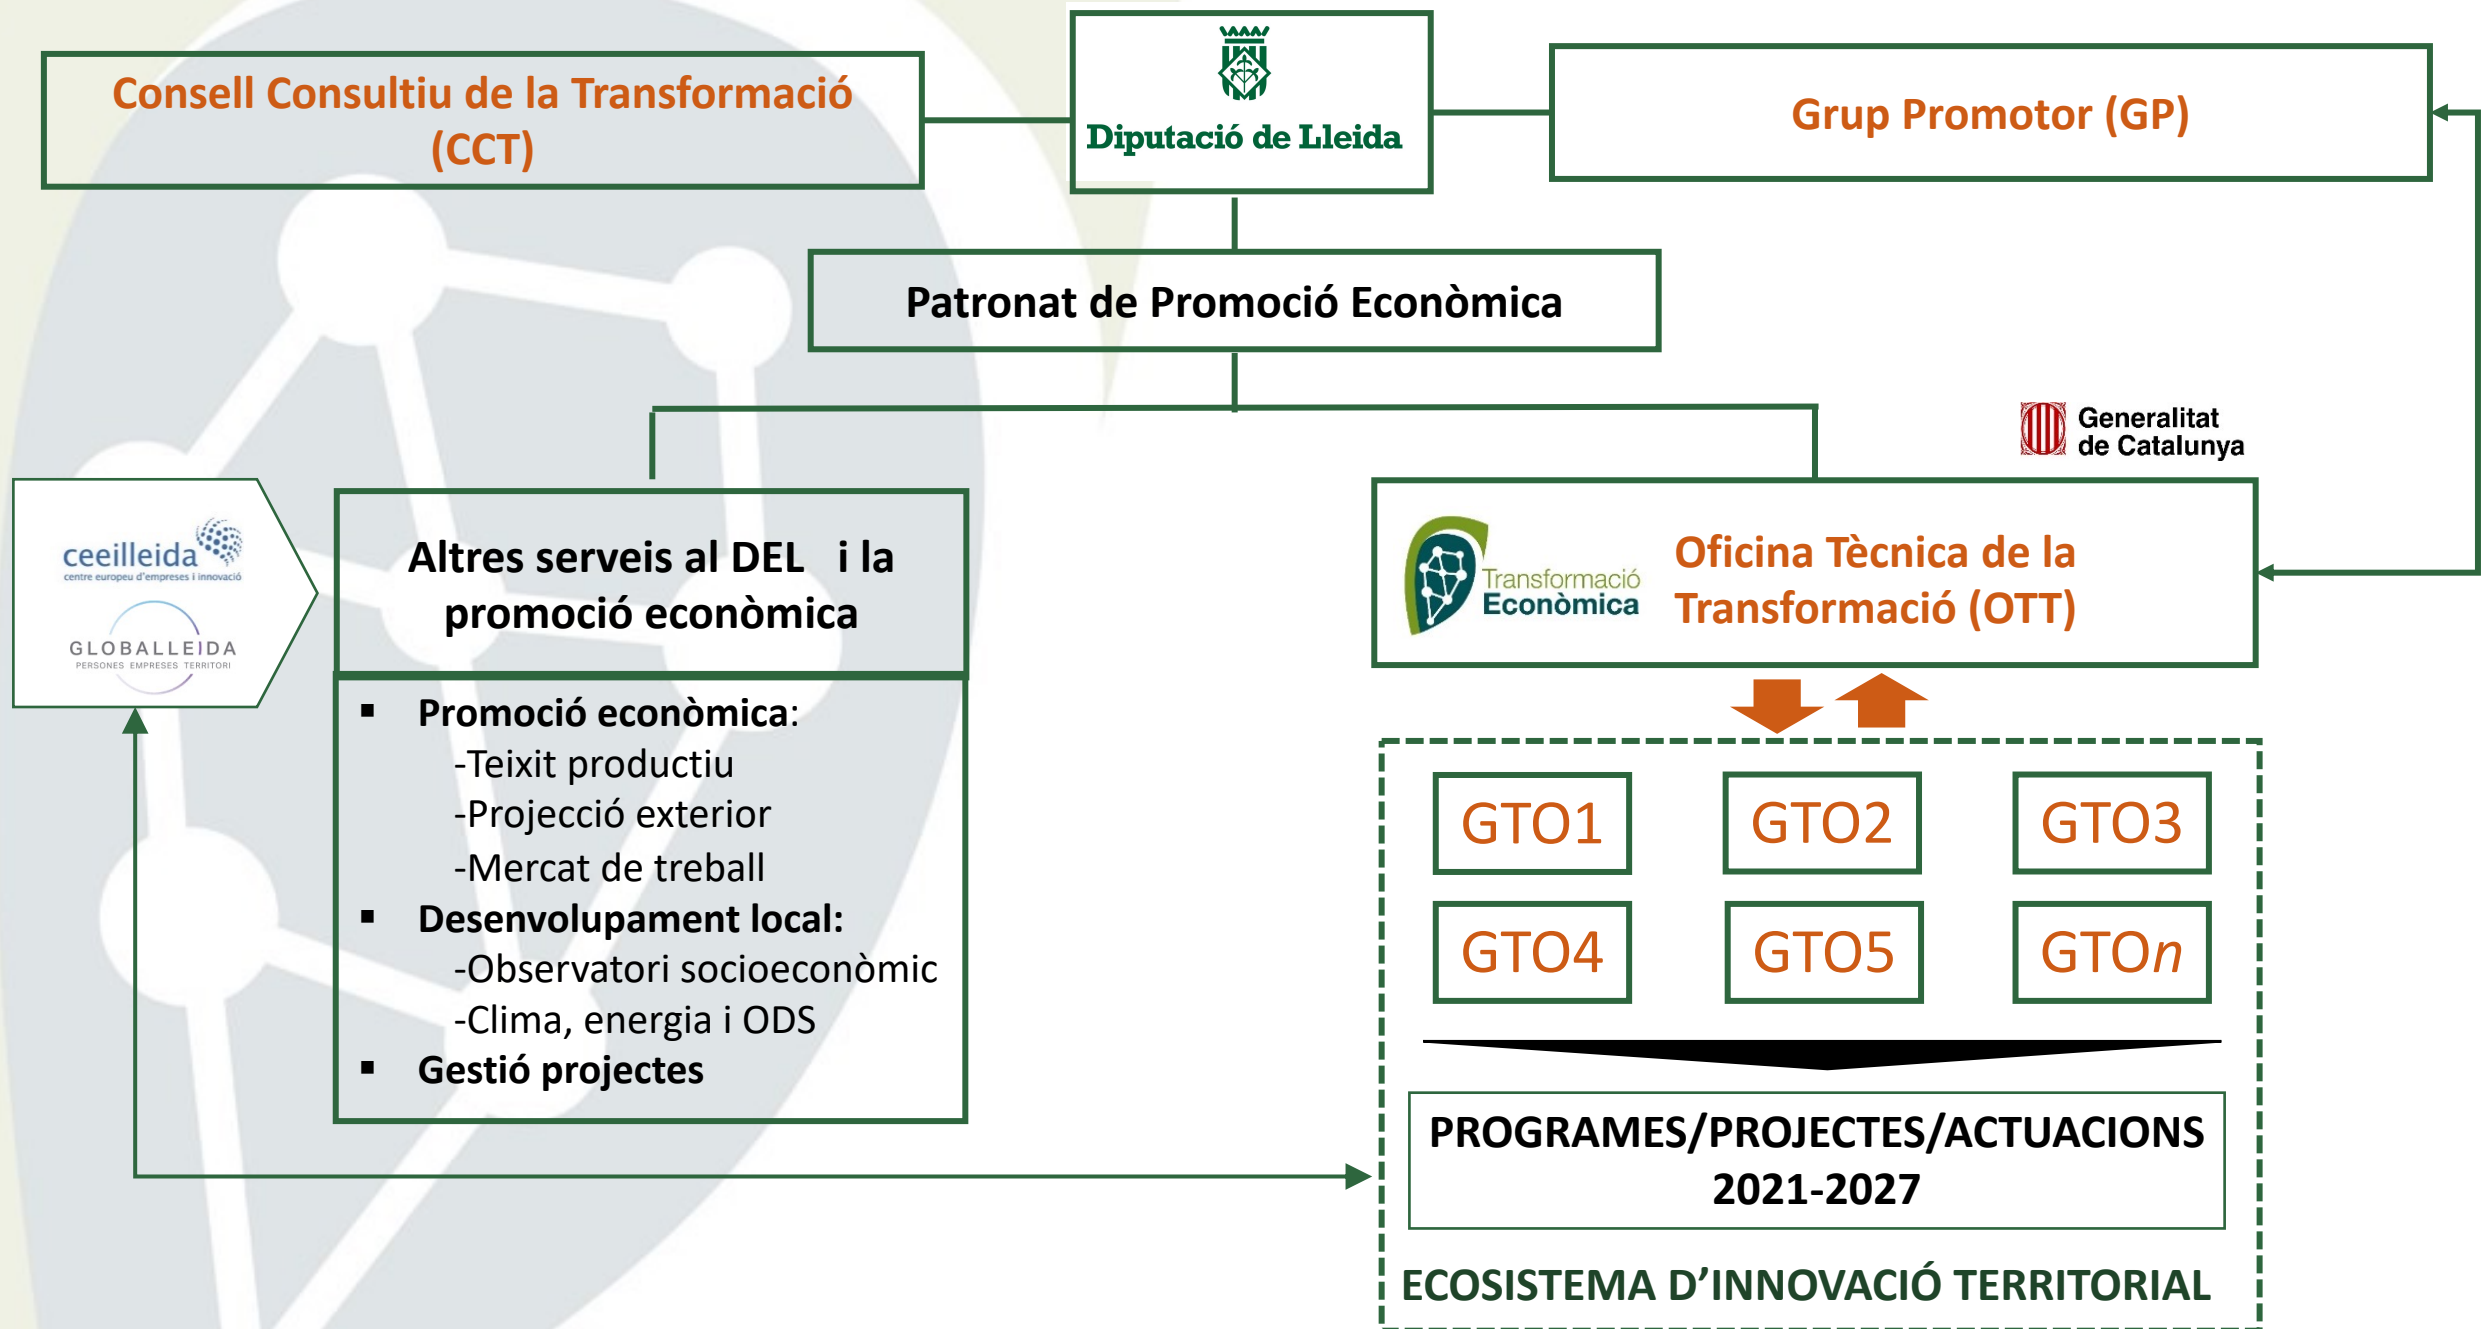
Consell Consultiu de la Transformació (CCT)

Diputació de Lleida

Grup Promotor (GP)

Patronat de Promoció Econòmica

Generalitat de Catalunya

ceeilleida
centre europeu d'empreses i innovació

GLOBALLEIDA
PERSONES EMPRESES TERRITORI

Altres serveis al DEL i la promoció econòmica

- Promoció econòmica:
-Teixit productiu
-Projecció exterior
-Mercat de treball
- Desenvolupament local:
-Observatori socioeconòmic
-Clima, energia i ODS
- Gestió projectes

Transformació Econòmica

Oficina Tècnica de la Transformació (OTT)

GTO1
GTO2
GTO3
GTO4
GTO5
GTO$n$

PROGRAMES/PROJECTES/ACTUACIONS 2021-2027

ECOSISTEMA D'INNOVACIÓ TERRITORIAL